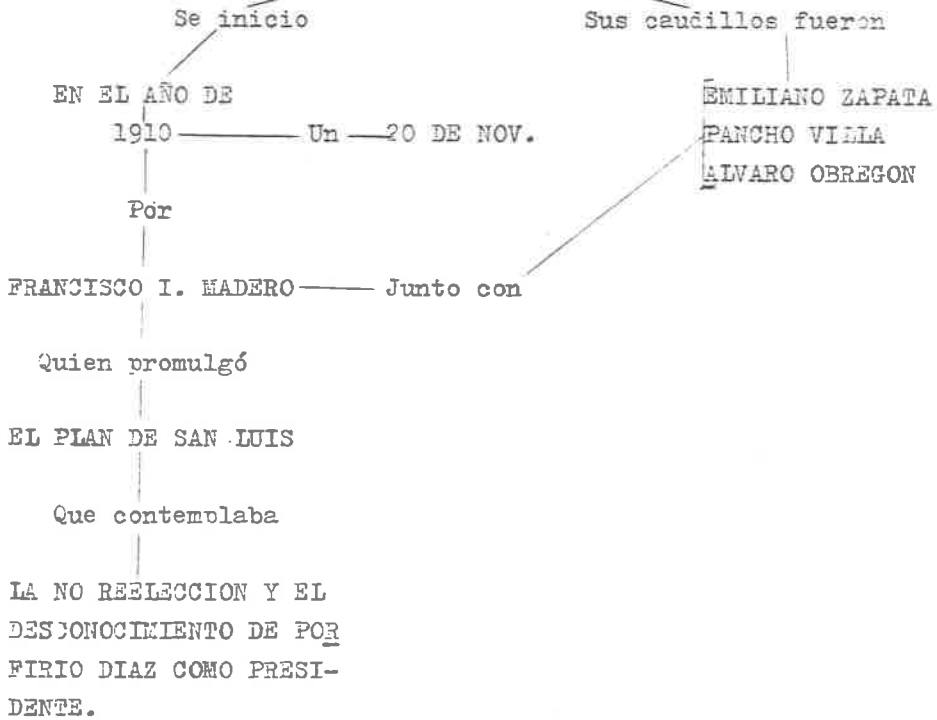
Se inicio

Sus caudillos fueron

EN EL AÑO DE 1910 — Un — 20 DE NOV.

EMILIANO ZAPATA
PANCHO VILLA
ALVARO OBREGON

Por

FRANCISCO I. MADERO — Junto con

Quien promulgó

EL PLAN DE SAN LUIS

Que contemplaba

LA NO REELECCION Y EL DESCONOCIMIENTO DE PORFIRIO DIAZ COMO PRESIDENTE.